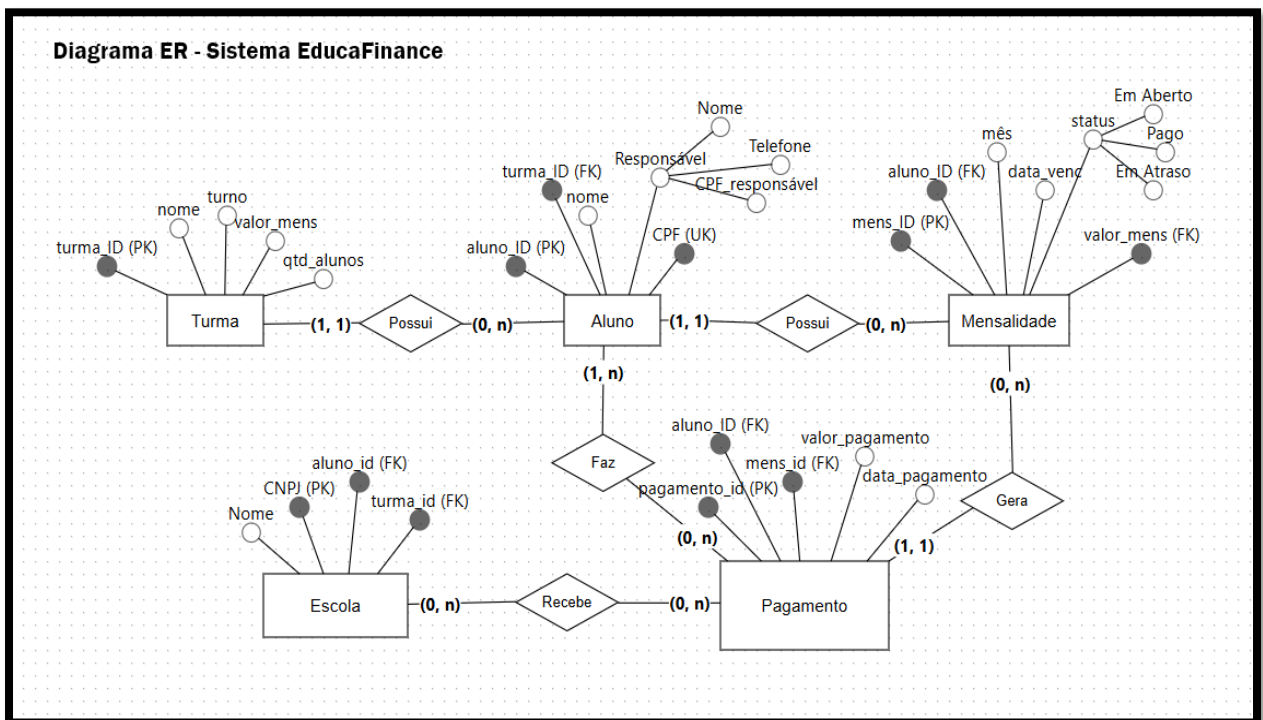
Diagrama ER - Sistema EducaFinance

nome
turno
valor_mens
turma_ID (PK)
qtd_alunos
Turma
(1, 1)
Possui
(0, n)

Nome
Telefone
Responsável
CPF_responsável
turma_ID (FK)
nome
aluno_ID (PK)
CPF (UK)
Aluno
(1, 1)
Possui
(0, n)
(1, n)

Em Aberto
status
Pago
mês
Em Atraso
aluno_ID (FK)
data_venc
mens_ID (PK)
valor_mens (FK)
Mensalidade
(0, n)

Faz
aluno_ID (FK)
valor_pagamento
mens_id (FK)
data_pagamento
pagamento_id (PK)
Gera
(0, n)
(1, 1)
Pagamento

aluno_id (FK)
CNPJ (PK)
turma_id (FK)
Nome
Escola
(0, n)
Recebe
(0, n)